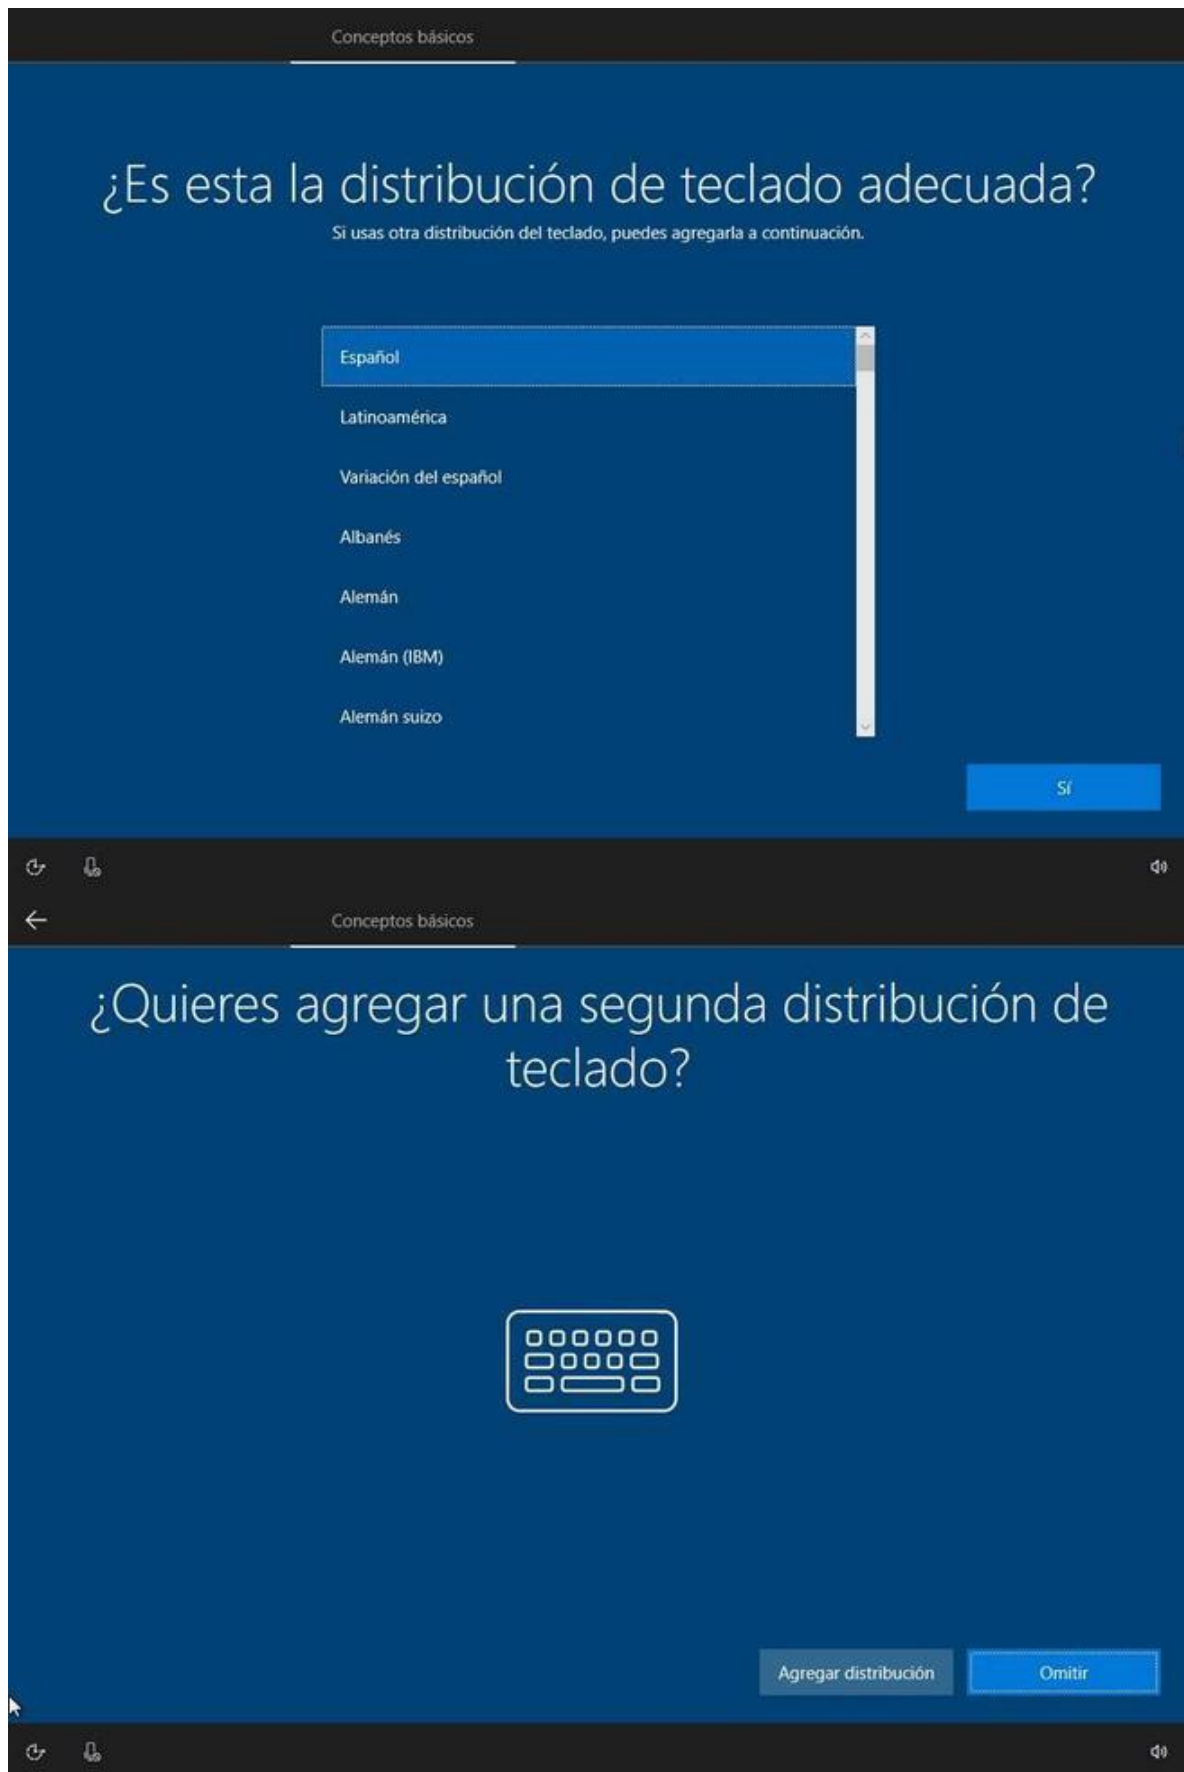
Conceptos básicos

¿Es esta la distribución de teclado adecuada?

Si usas otra distribución del teclado, puedes agregarla a continuación.

Español

Latinoamérica

Variación del español

Albanés

Alemán

Alemán (IBM)

Alemán suizo

Sí

Conceptos básicos

¿Quieres agregar una segunda distribución de teclado?

Agregar distribución

Omitir